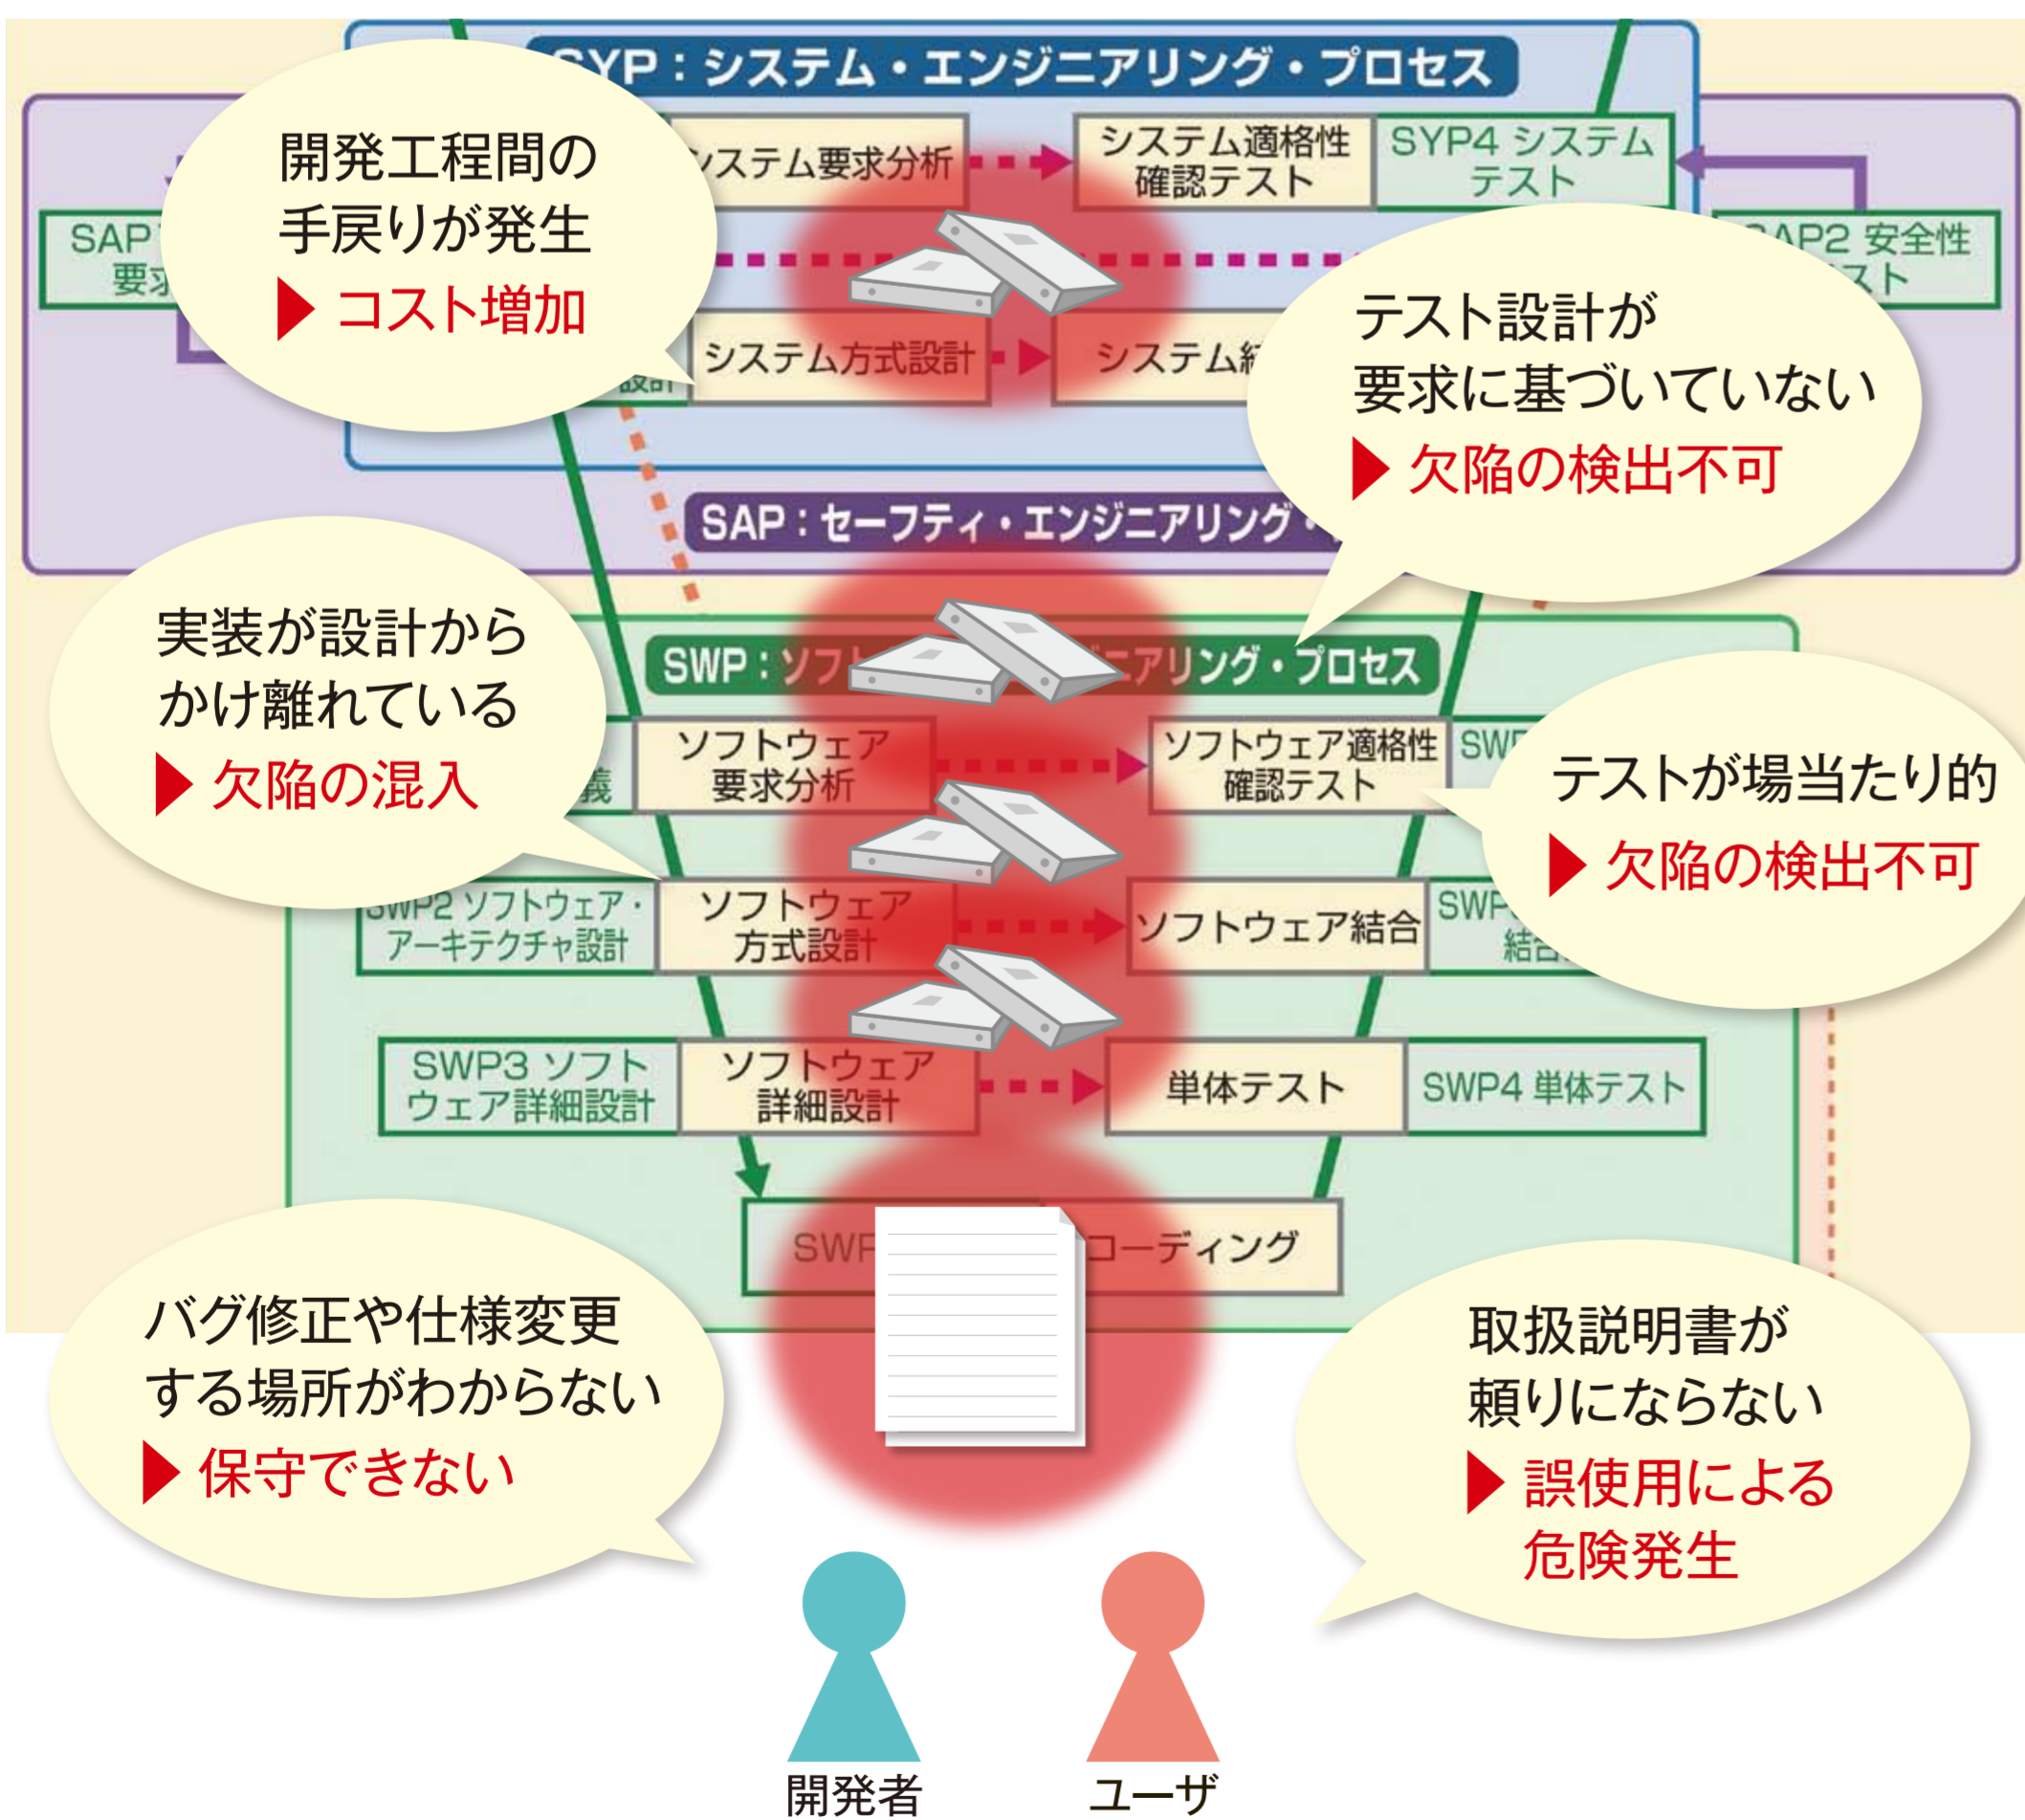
SYP：システム・エンジニアリング・プロセス

開発工程間の手戻りが発生
▶ コスト増加

システム要求分析
システム適格性確認テスト
SYP4 システムテスト
SAP
要求
SAP2 安全性
スト
システム方式設計
システム結

テスト設計が要求に基づいていない
▶ 欠陥の検出不可

SAP：セーフティ・エンジニアリング・

実装が設計からかけ離れている
▶ 欠陥の混入

SWP：ソフト ニアリング・プロセス
ソフトウェア要求分析
ソフトウェア適格性確認テスト
SWP

テストが場当たり的
▶ 欠陥の検出不可

SWP2 ソフトウェア・アーキテクチャ設計
ソフトウェア方式設計
ソフトウェア結合
SWP 結合
SWP3 ソフトウェア詳細設計
ソフトウェア詳細設計
単体テスト
SWP4 単体テスト
SWP コーディング

バグ修正や仕様変更する場所がわからない
▶ 保守できない

取扱説明書が頼りにならない
▶ 誤使用による危険発生

開発者
ユーザ